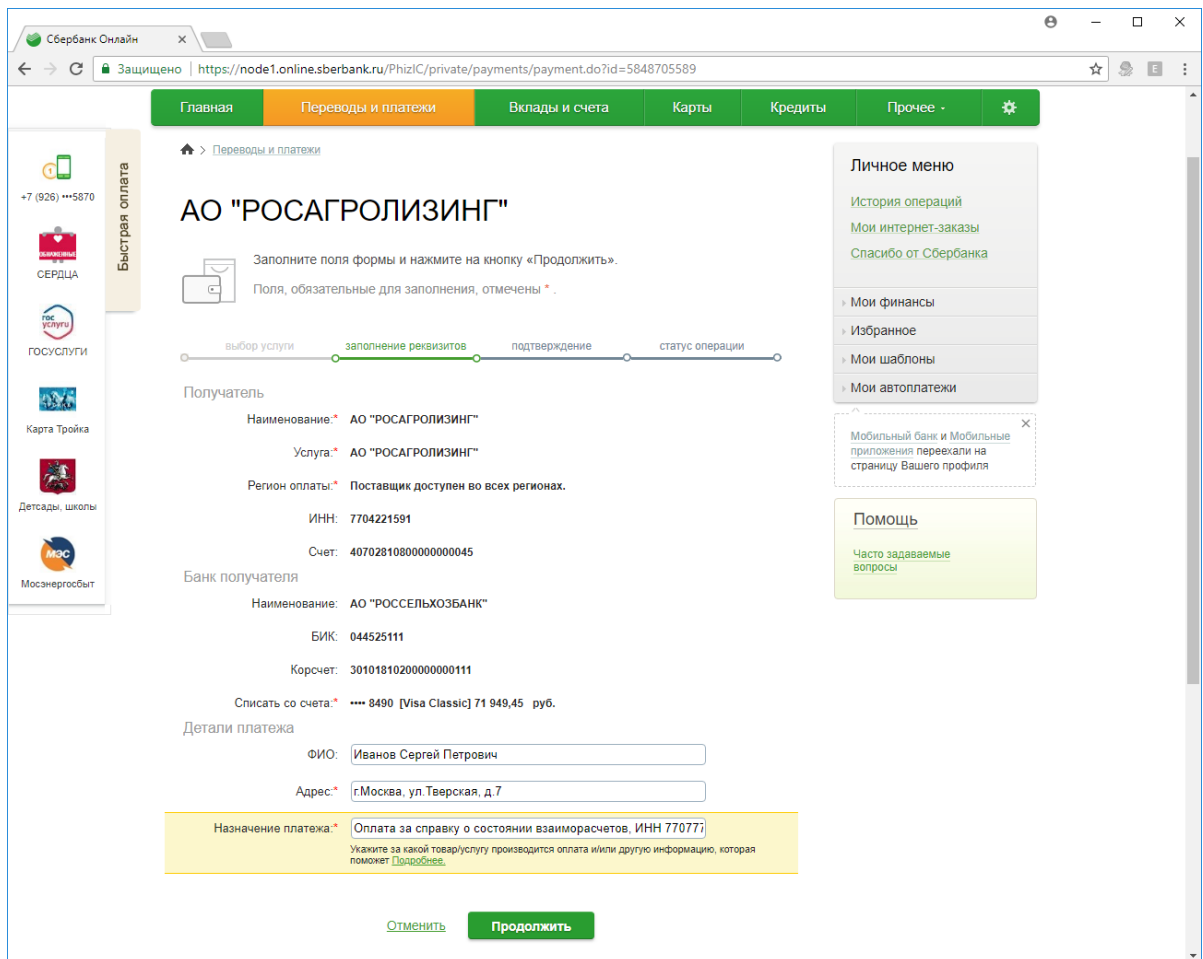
Сбербанк Онлайн ×

Защищено | https://node1.online.sberbank.ru/PhizIC/private/payments/payment.do?id=5848705589

Главная | Переводы и платежи | Вклады и счета | Карты | Кредиты | Прочее

Быстрая оплата

+7 (926) •••5870

ОБНАЖЕННЫЕ СЕРДЦА

ГОСУСЛУГИ

Карта Тройка

Детсады, школы

МЭС Мосэнергосбыт

Переводы и платежи

АО "РОСАГРОЛИЗИНГ"

Заполните поля формы и нажмите на кнопку «Продолжить».

Поля, обязательные для заполнения, отмечены * .

выбор услуги | заполнение реквизитов | подтверждение | статус операции

Получатель

Наименование:* АО "РОСАГРОЛИЗИНГ"

Услуга:* АО "РОСАГРОЛИЗИНГ"

Регион оплаты:* Поставщик доступен во всех регионах.

ИНН: 7704221591

Счет: 40702810800000000045

Банк получателя

Наименование: АО "РОССЕЛЬХОЗБАНК"

БИК: 044525111

Корсчет: 30101810200000000111

Списать со счета:* •••• 8490 [Visa Classic] 71 949,45 руб.

Детали платежа

ФИО: Иванов Сергей Петрович

Адрес:* г.Москва, ул.Тверская, д.7

Назначение платежа:* Оплата за справку о состоянии взаиморасчетов, ИНН 77077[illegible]

Укажите за какой товар/услугу производится оплата и/или другую информацию, которая поможет Подробнее.

Отменить | Продолжить

Личное меню

История операций

Мои интернет-заказы

Спасибо от Сбербанка

Мои финансы

Избранное

Мои шаблоны

Мои автоплатежи

Мобильный банк и Мобильные приложения переехали на страницу Вашего профиля

Помощь

Часто задаваемые вопросы